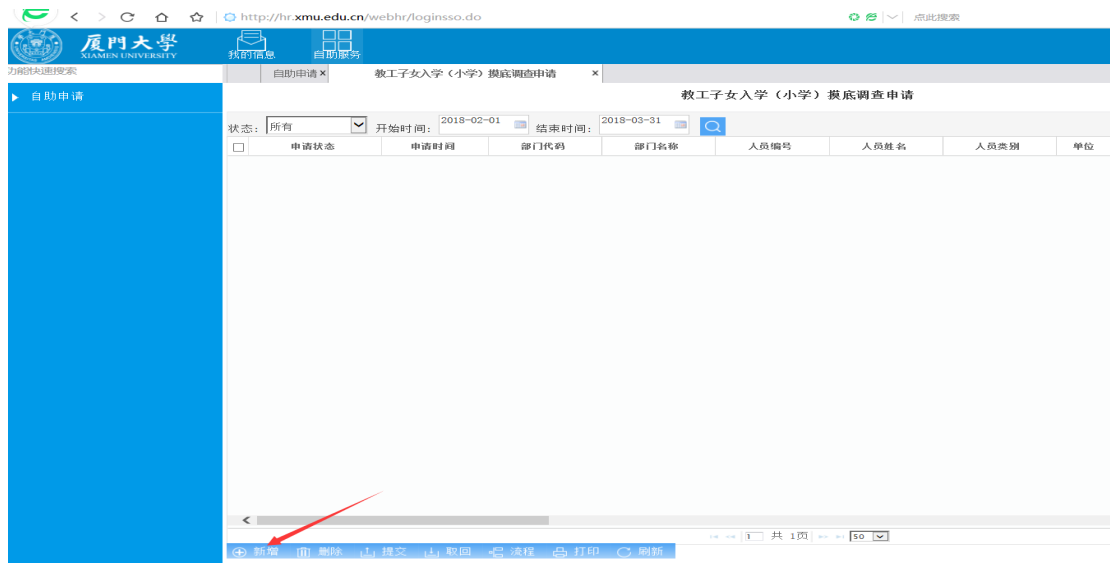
http://hr.xmu.edu.cn/webhr/loginsso.do

点此搜索

厦門大學
XIAMEN UNIVERSITY

我的信息 自助服务

功能快速搜索

自助申请

自助申请 ×

教工子女入学（小学）摸底调查申请 ×

教工子女入学（小学）摸底调查申请

状态： 所有 开始时间： 2018-02-01 结束时间： 2018-03-31

| | 申请状态 | 申请时间 | 部门代码 | 部门名称 | 人员编号 | 人员姓名 | 人员类别 | 单位 |
|---|---|---|---|---|---|---|---|---|

1 共 1页 50

新增 删除 提交 取回 流程 打印 刷新